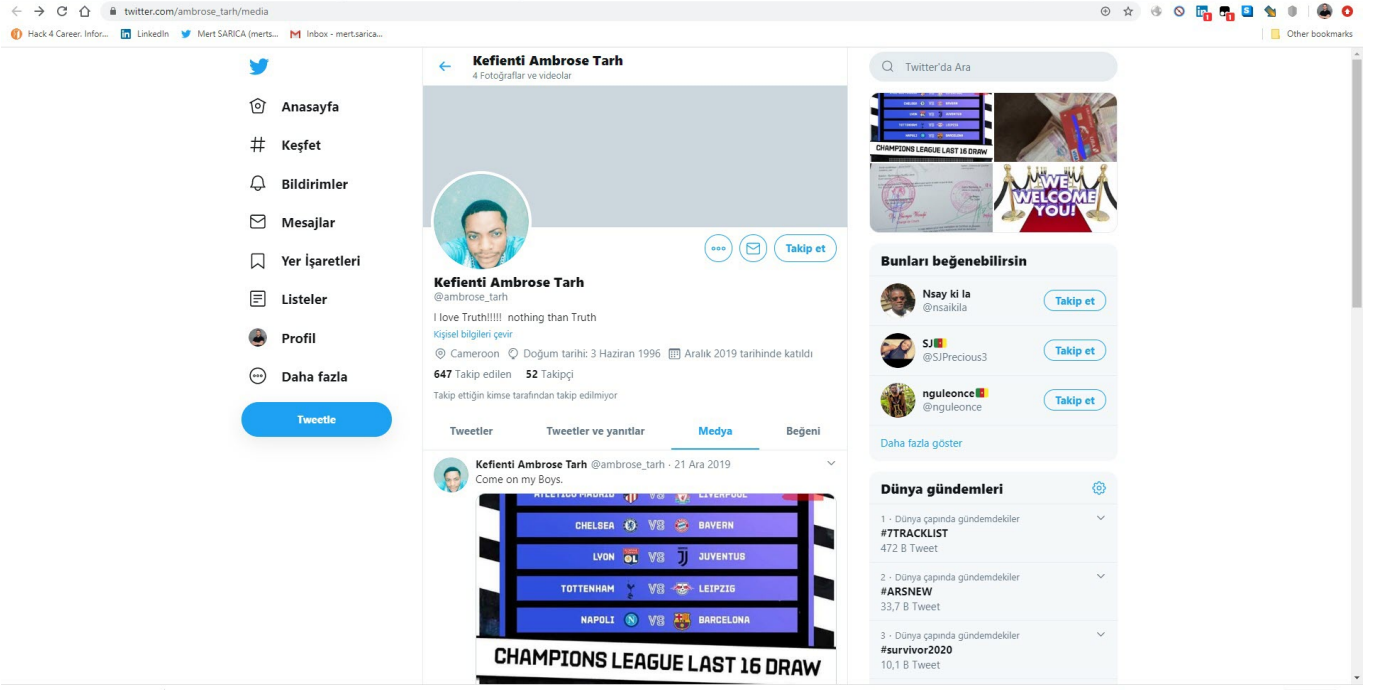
twitter.com/ambrose_tarh/media

Hack 4 Career. Infor... LinkedIn Mert SARICA (merts... Inbox - mert.sarica... Other bookmarks

Anasayfa
Keşfet
Bildirimler
Mesajlar
Yer İşaretleri
Listeler
Profil
Daha fazla
Tweetle

Kefienti Ambrose Tarh
4 Fotoğraflar ve videolar

Takip et

Kefienti Ambrose Tarh
@ambrose_tarh

I love Truth!!!!! nothing than Truth
Kişisel bilgileri çevir

Cameroon Doğum tarihi: 3 Haziran 1996 Aralık 2019 tarihinde katıldı

647 Takip edilen 52 Takipçi

Takip ettiğin kimse tarafından takip edilmiyor

Tweetler | Tweetler ve yanıtlar | Medya | Beğeni

Kefienti Ambrose Tarh @ambrose_tarh · 21 Ara 2019
Come on my Boys.

ATLETICO MADRID VS LIVERPOOL
CHELSEA VS BAYERN
LYON VS JUVENTUS
TOTTENHAM VS LEIPZIG
NAPOLI VS BARCELONA
CHAMPIONS LEAGUE LAST 16 DRAW

Twitter'da Ara

CHAMPIONS LEAGUE LAST 16 DRAW
WE WELCOME YOU!

Bunları beğenebilirsin

Nsay ki la
@nsaikila
Takip et

SJ
@SJPrecious3
Takip et

nguleonce
@nguleonce
Takip et

Daha fazla göster

Dünya gündemleri

1 · Dünya çapında gündemdekiler
#7TRACKLIST
472 B Tweet

2 · Dünya çapında gündemdekiler
#ARSNEW
33,7 B Tweet

3 · Dünya çapında gündemdekiler
#survivor2020
10,1 B Tweet